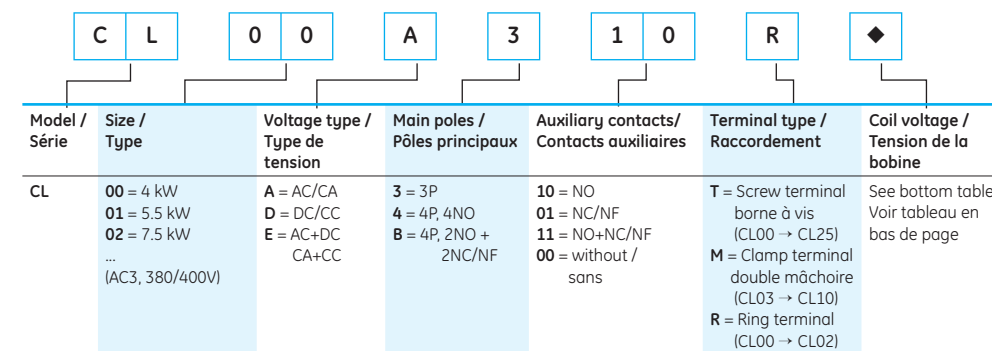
C L 0 0 A 3 1 0 R ◆

| Model / Série | Size / Type | Voltage type / Type de tension | Main poles / Pôles principaux | Auxiliary contacts/ Contacts auxiliaires | Terminal type / Raccordement | Coil voltage / Tension de la bobine |
|---|---|---|---|---|---|---|
| CL | **00** = 4 kW<br>**01** = 5.5 kW<br>**02** = 7.5 kW<br>...<br>(AC3, 380/400V) | **A** = AC/CA<br>**D** = DC/CC<br>**E** = AC+DC CA+CC | **3** = 3P<br>**4** = 4P, 4NO<br>**B** = 4P, 2NO + 2NC/NF | **10** = NO<br>**01** = NC/NF<br>**11** = NO+NC/NF<br>**00** = without / sans | **T** = Screw terminal borne à vis (CL00 → CL25)<br>**M** = Clamp terminal double mâchoire (CL03 → CL10)<br>**R** = Ring terminal (CL00 → CL02) | See bottom table Voir tableau en bas de page |